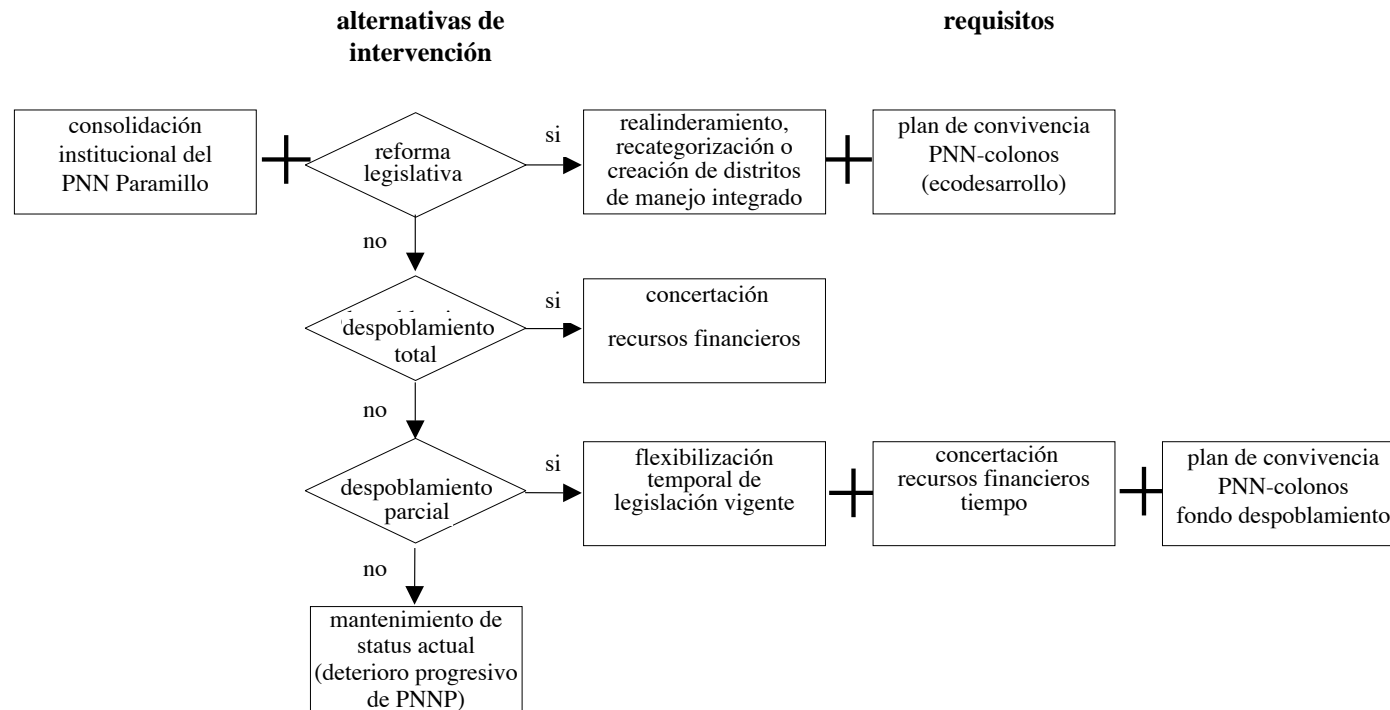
alternativas de intervención

requisitos

consolidación institucional del PNN Paramillo

reforma legislativa

si

realinderamiento, recategorización o creación de distritos de manejo integrado

plan de convivencia PNN-colonos (ecodesarrollo)

no

despoblamiento total

si

concertación

recursos financieros

no

despoblamiento parcial

si

flexibilización temporal de legislación vigente

concertación recursos financieros tiempo

plan de convivencia PNN-colonos fondo despoblamiento

no

mantenimiento de status actual (deterioro progresivo de PNNP)